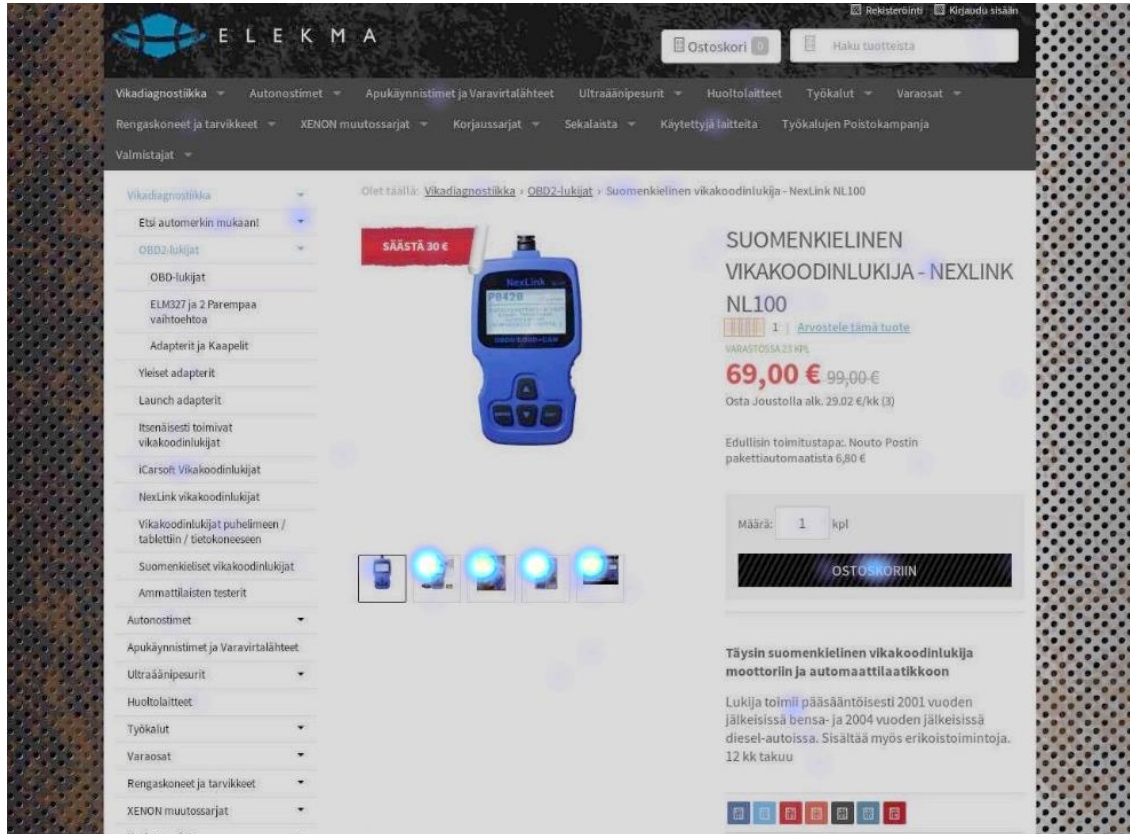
ELEKMA

Rekisteröinti Kirjaudu sisään

Ostoskori 0

Haku tuotteista

Vikadiagnostiikka Autonostimet Apukäynnistimet ja Varavirtalähteet Ultraäänipesurit Huoltolaitteet Työkalut Varaosat Rengaskoneet ja tarvikkeet XENON muutossarjat Korjaussarjat Sekalaista Käytettyjä laitteita Työkalujen Poistokampanja Valmistajat

Vikadiagnostiikka
Etsi automerkin mukaan!
OBD2-lukijat
OBD-lukijat
ELM327 ja 2 Parempaa vaihtoehtoa
Adapterit ja Kaapelit
Yleiset adapterit
Launch adapterit
Itsenäisesti toimivat vikakoodinlukijat
iCarsoft Vikakoodinlukijat
NexLink vikakoodinlukijat
Vikakoodinlukijat puhelimeen / tablettiin / tietokoneeseen
Suomenkieliset vikakoodinlukijat
Ammattilaisten testerit
Autonostimet
Apukäynnistimet ja Varavirtalähteet
Ultraäänipesurit
Huoltolaitteet
Työkalut
Varaosat
Rengaskoneet ja tarvikkeet
XENON muutossarjat

Olet täällä: Vikadiagnostiikka › OBD2-lukijat › Suomenkielinen vikakoodinlukija - NexLink NL100

SÄÄSTÄ 30 €

NexLink
P0420
OBD2 EOBD CAN

SUOMENKIELINEN VIKAKOODINLUKIJA - NEXLINK NL100

1 | Arvostele tämä tuote

VARASTOSSA 23 KPL

69,00 € 99,00 €

Osta Joustolla alk. 29.02 €/kk (3)

Edullisin toimitustapa: Nouto Postin pakettiautomaatista 6,80 €

Määrä: 1 kpl

OSTOSKORIIN

Täysin suomenkielinen vikakoodinlukija moottoriin ja automaattilaatikkoon

Lukija toimii pääsääntöisesti 2001 vuoden jälkeisissä bensa- ja 2004 vuoden jälkeisissä diesel-autoissa. Sisältää myös erikoistoimintoja. 12 kk takuu